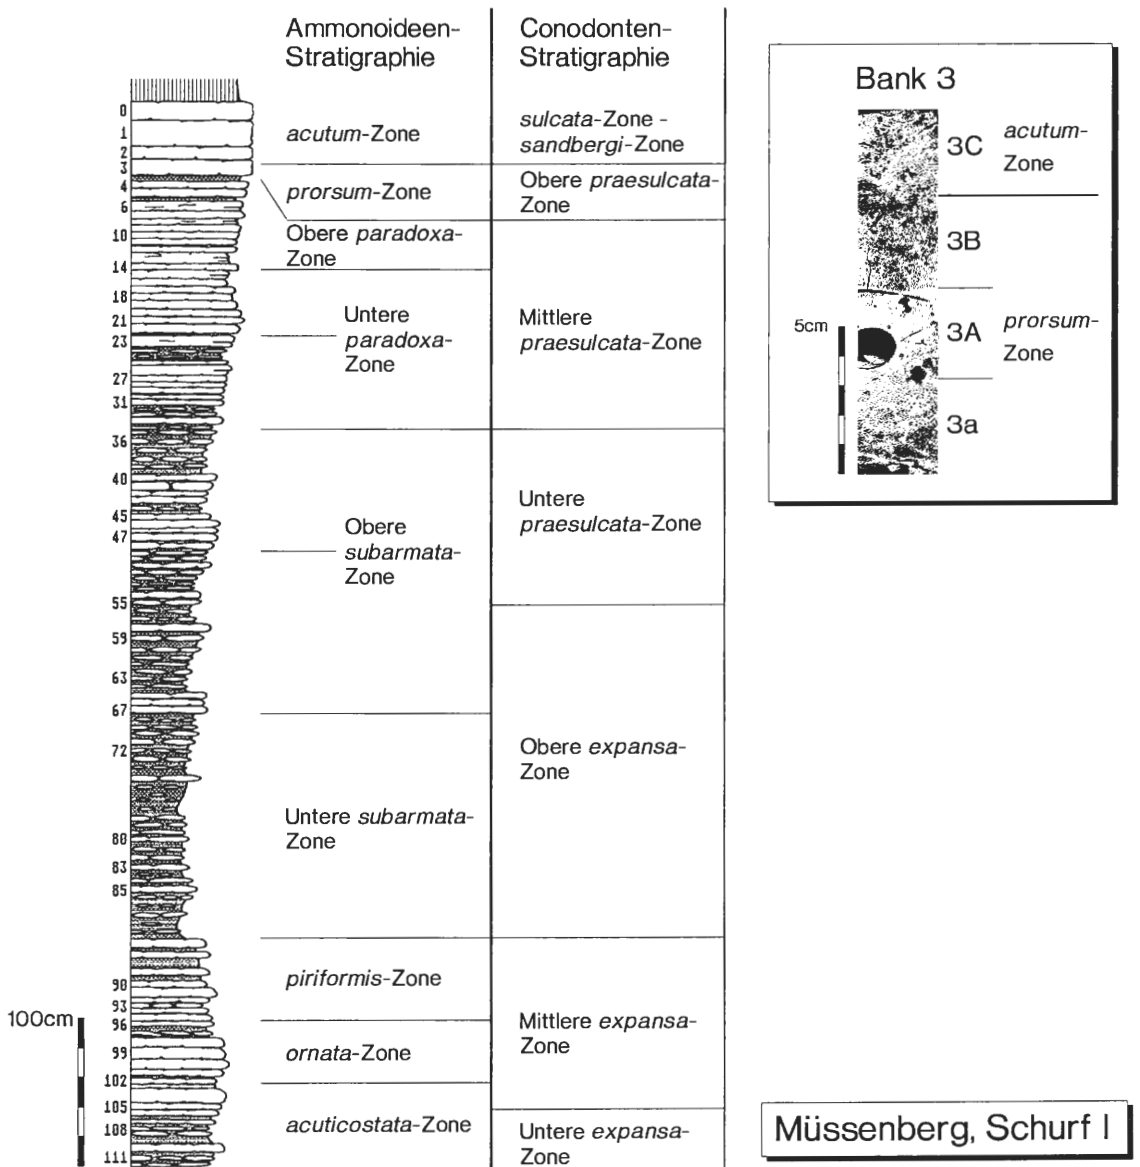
Ammonoideen-Stratigraphie

Conodonten-Stratigraphie

Bank 3

0
1
2
3
4
6
10
14
18
21
23
27
31
36
40
45
47
55
59
63
67
72
80
83
85
90
93
96
99
102
105
108
111

100cm

acutum-Zone

prorsum-Zone

Obere paradoxa-Zone

Untere paradoxa-Zone

Obere subarmata-Zone

Untere subarmata-Zone

piriformis-Zone

ornata-Zone

acuticostata-Zone

sulcata-Zone - sandbergi-Zone

Obere praesulcata-Zone

Mittlere praesulcata-Zone

Untere praesulcata-Zone

Obere expansa-Zone

Mittlere expansa-Zone

Untere expansa-Zone

3C acutum-Zone

3B

5cm

3A prorsum-Zone

3a

Müssenberg, Schurf I